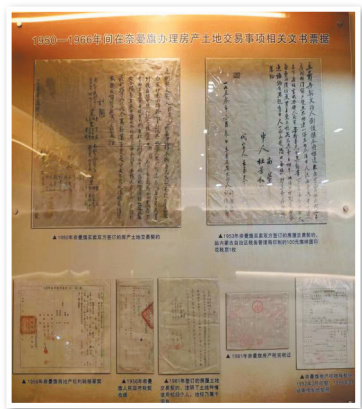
1950—1966年间在奈曼旗办理房产土地交易事项相关文书票据

▲1950年奈曼旗买卖双方签订的房产土地交易契约

▲1953年奈曼旗买卖双方签订的房屋交易契约，由内蒙古自治区税务管理局印制的100元房屋交易契约

▲1958年奈曼旗办理房产过户的税单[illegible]

▲1958年奈曼旗人民政府房地产证

▲1961年奈曼旗签订的房屋土地交易契约

▲1961年奈曼旗房产税完税证

▲奈曼旗税务局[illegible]